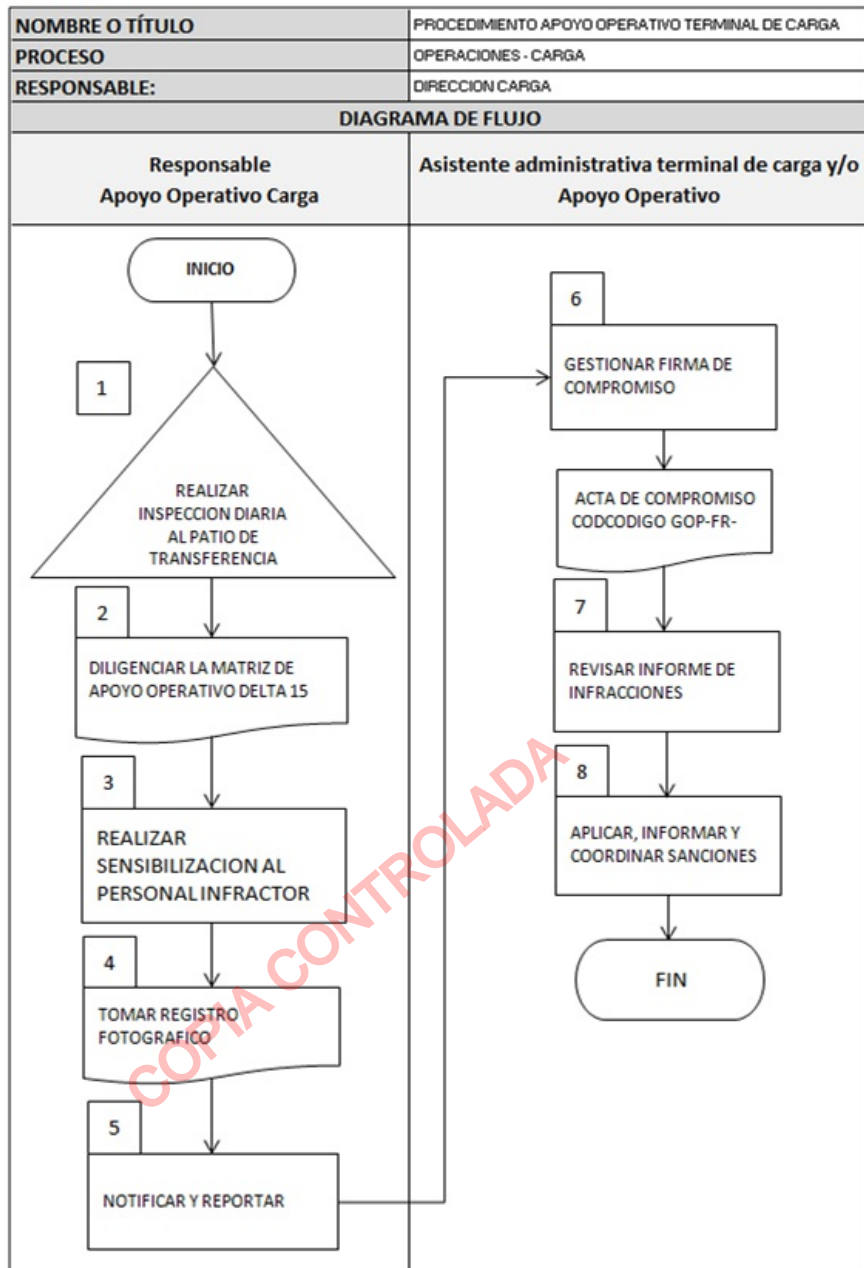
| NOMBRE O TÍTULO | PROCEDIMIENTO APOYO OPERATIVO TERMINAL DE CARGA |
|---|---|
| PROCESO | OPERACIONES - CARGA |
| RESPONSABLE: | DIRECCION CARGA |

DIAGRAMA DE FLUJO

Responsable Apoyo Operativo Carga

Asistente administrativa terminal de carga y/o Apoyo Operativo

INICIO

1

REALIZAR INSPECCION DIARIA AL PATIO DE TRANSFERENCIA

2

DILIGENCIAR LA MATRIZ DE APOYO OPERATIVO DELTA 15

3

REALIZAR SENSIBILIZACION AL PERSONAL INFRACTOR

4

TOMAR REGISTRO FOTOGRAFICO

5

NOTIFICAR Y REPORTAR

6

GESTIONAR FIRMA DE COMPROMISO

ACTA DE COMPROMISO CODCODIGO GOP-FR-

7

REVISAR INFORME DE INFRACCIONES

8

APLICAR, INFORMAR Y COORDINAR SANCIONES

FIN

COPIA CONTROLADA